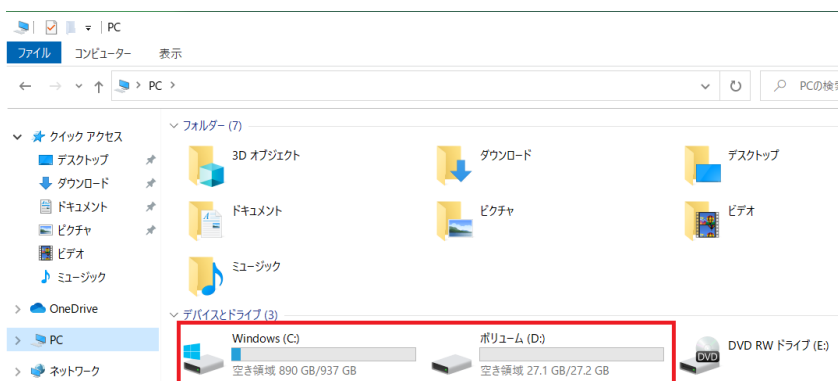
| PC

ファイル コンピューター 表示

PC >

PCの検索

クイック アクセス
デスクトップ
ダウンロード
ドキュメント
ピクチャ
ビデオ
ミュージック

OneDrive

PC

ネットワーク

フォルダー (7)

3D オブジェクト
ダウンロード
デスクトップ
ドキュメント
ピクチャ
ビデオ
ミュージック

デバイスとドライブ (3)

Windows (C:)
空き領域 890 GB/937 GB

ボリューム (D:)
空き領域 27.1 GB/27.2 GB

DVD
DVD RW ドライブ (E:)